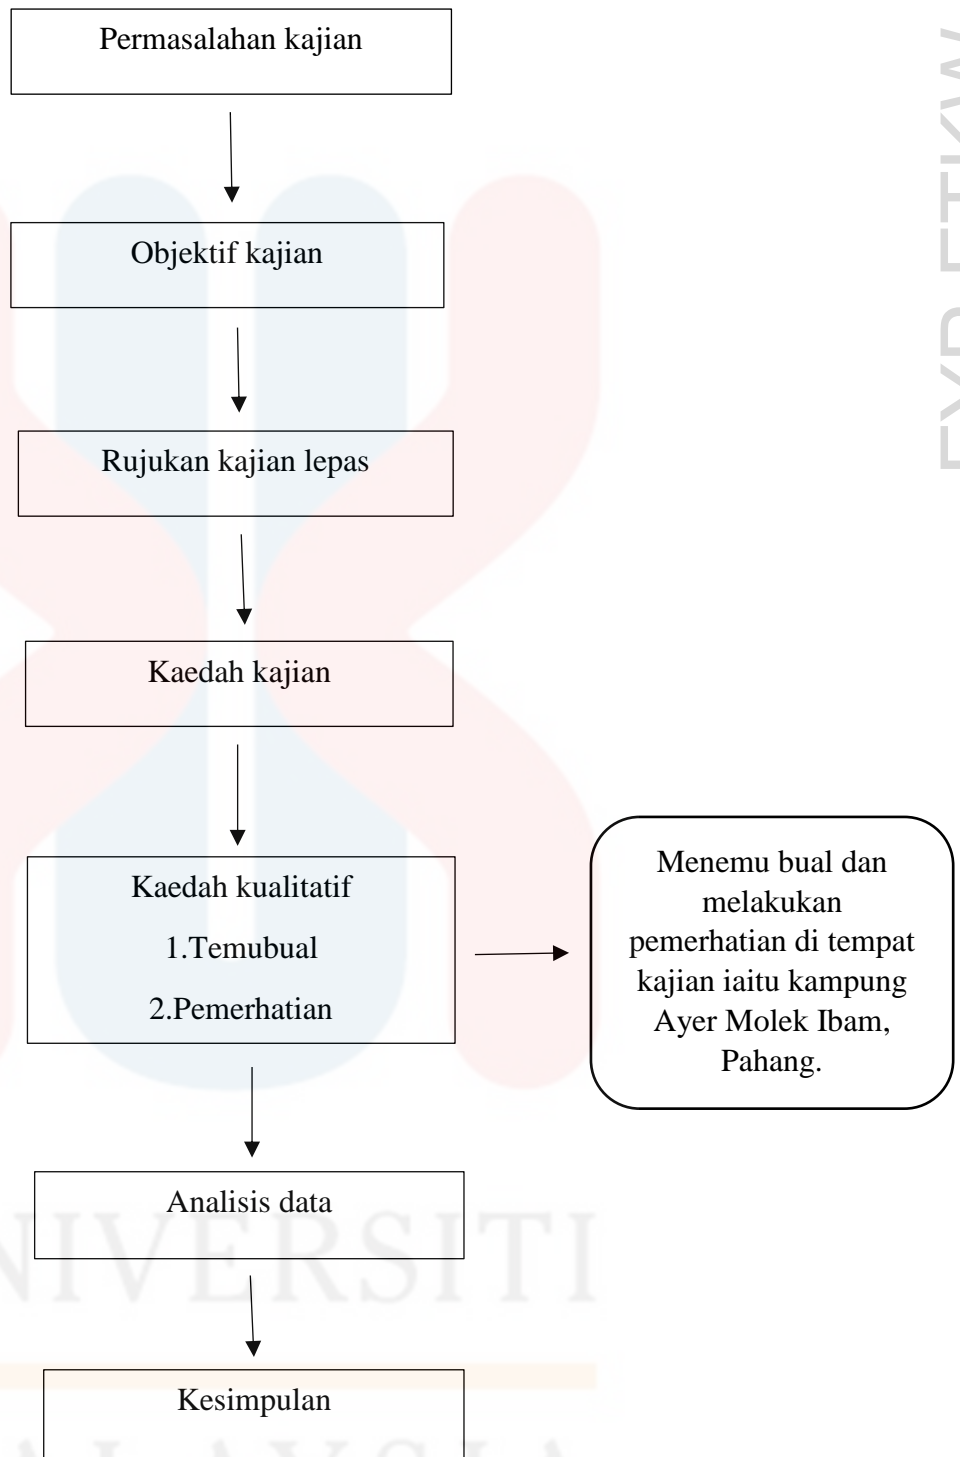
Permasalahan kajian

Objektif kajian

Rujukan kajian lepas

Kaedah kajian

Kaedah kualitatif

1.Temubual

2.Pemerhatian

Menemu bual dan melakukan pemerhatian di tempat kajian iaitu kampung Ayer Molek Ibam, Pahang.

Analisis data

Kesimpulan

FYP FTKW

UNIVERSITI

MALAYSIA